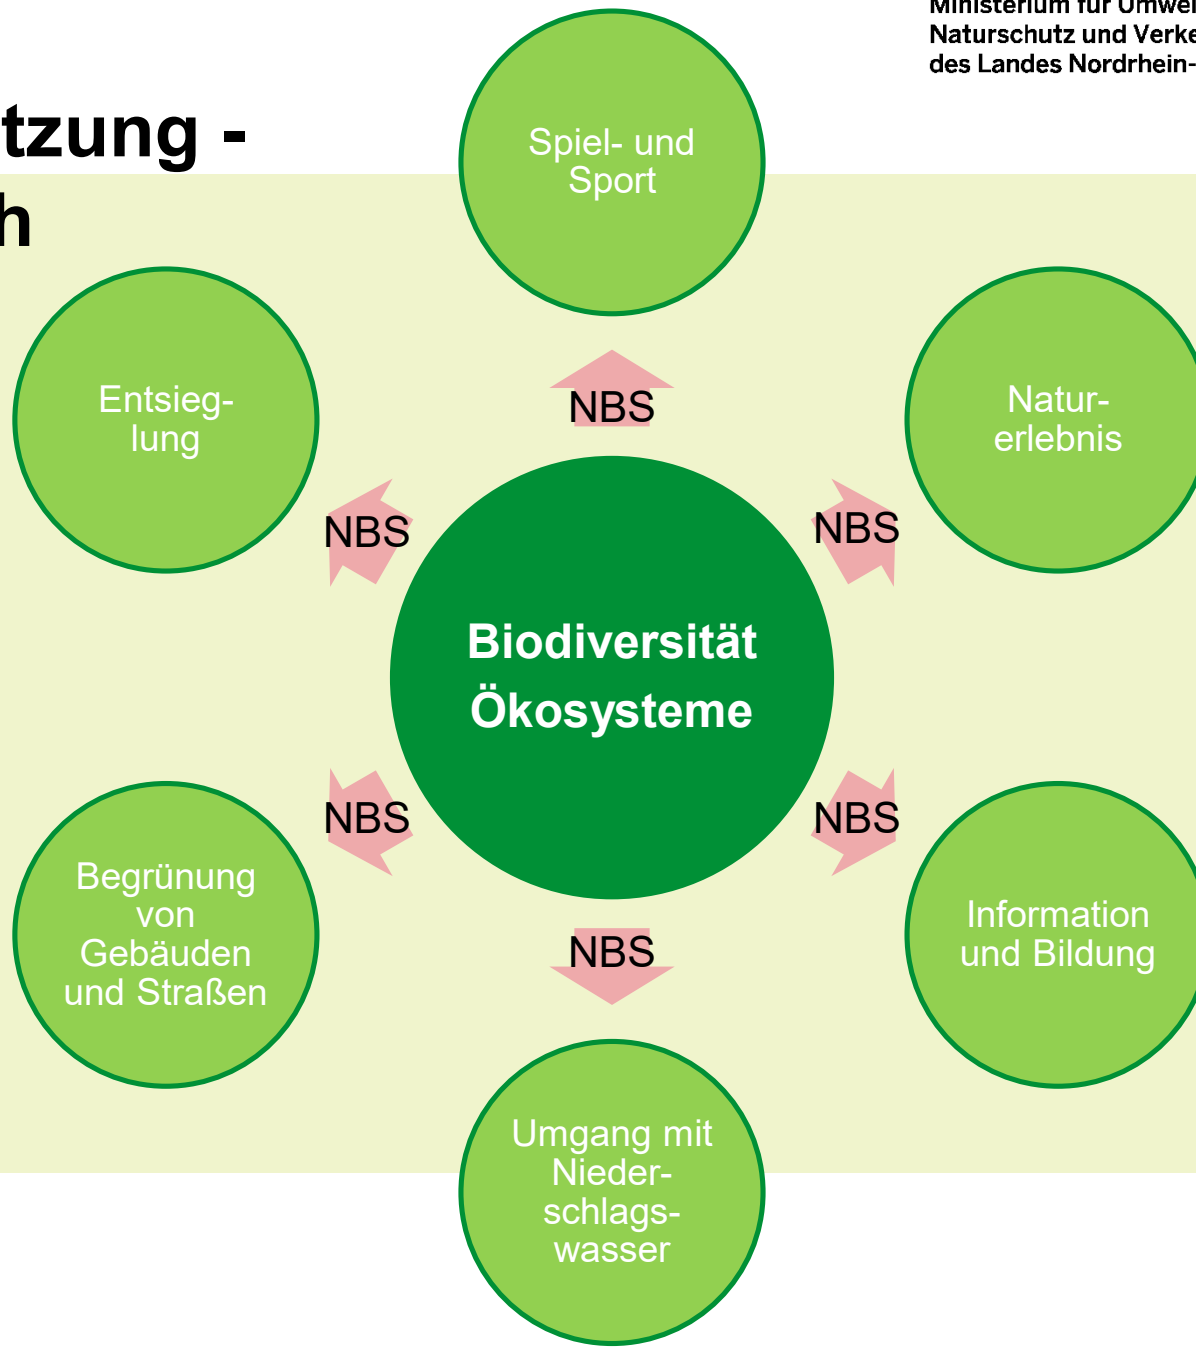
Ministerium für Umwel
Naturschutz und Verke
des Landes Nordrhein-

tzung -
h

Spiel- und Sport

Entsiegelung

NBS

Naturerlebnis

NBS

NBS

Biodiversität
Ökosysteme

NBS

NBS

Begrünung von Gebäuden und Straßen

NBS

Information und Bildung

Umgang mit Niederschlagswasser